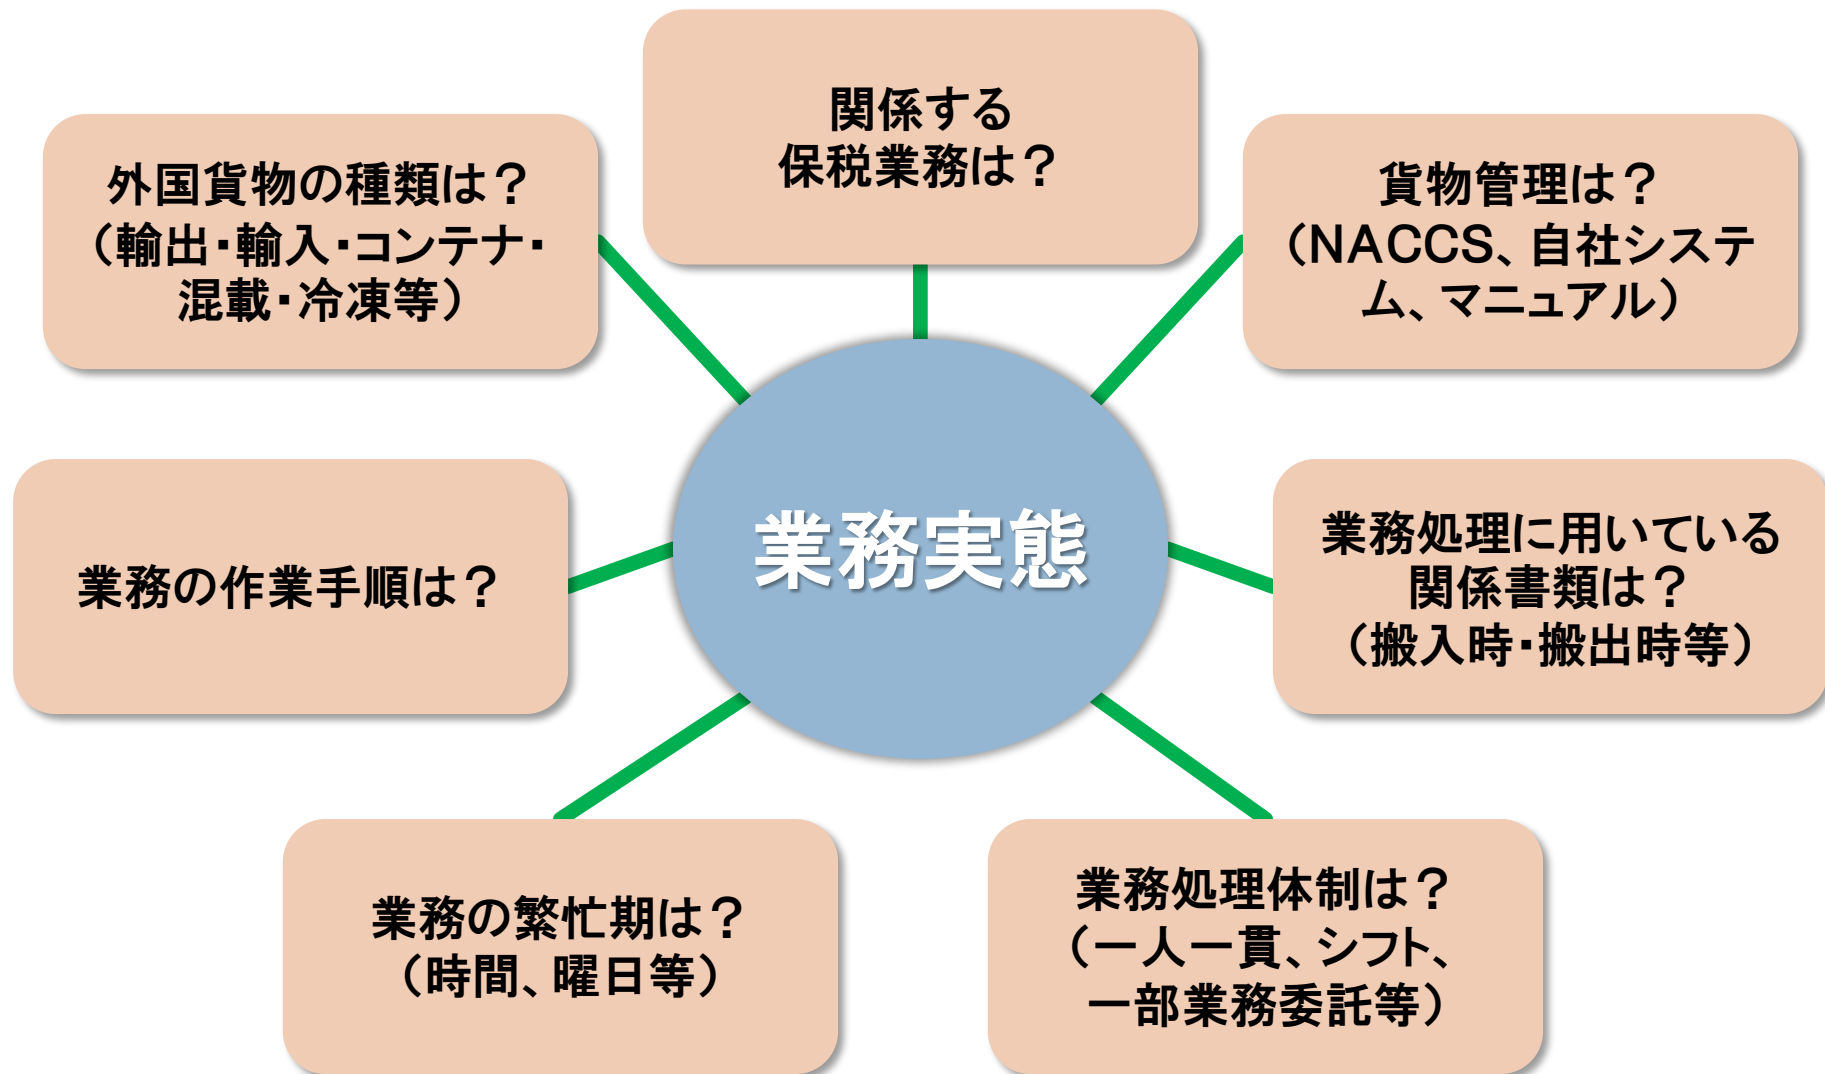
関係する
保税業務は？

外国貨物の種類は？
（輸出・輸入・コンテナ・混載・冷凍等）

貨物管理は？
（NACCS、自社システム、マニュアル）

業務実態

業務の作業手順は？

業務処理に用いている関係書類は？
（搬入時・搬出時等）

業務の繁忙期は？
（時間、曜日等）

業務処理体制は？
（一人一貫、シフト、一部業務委託等）